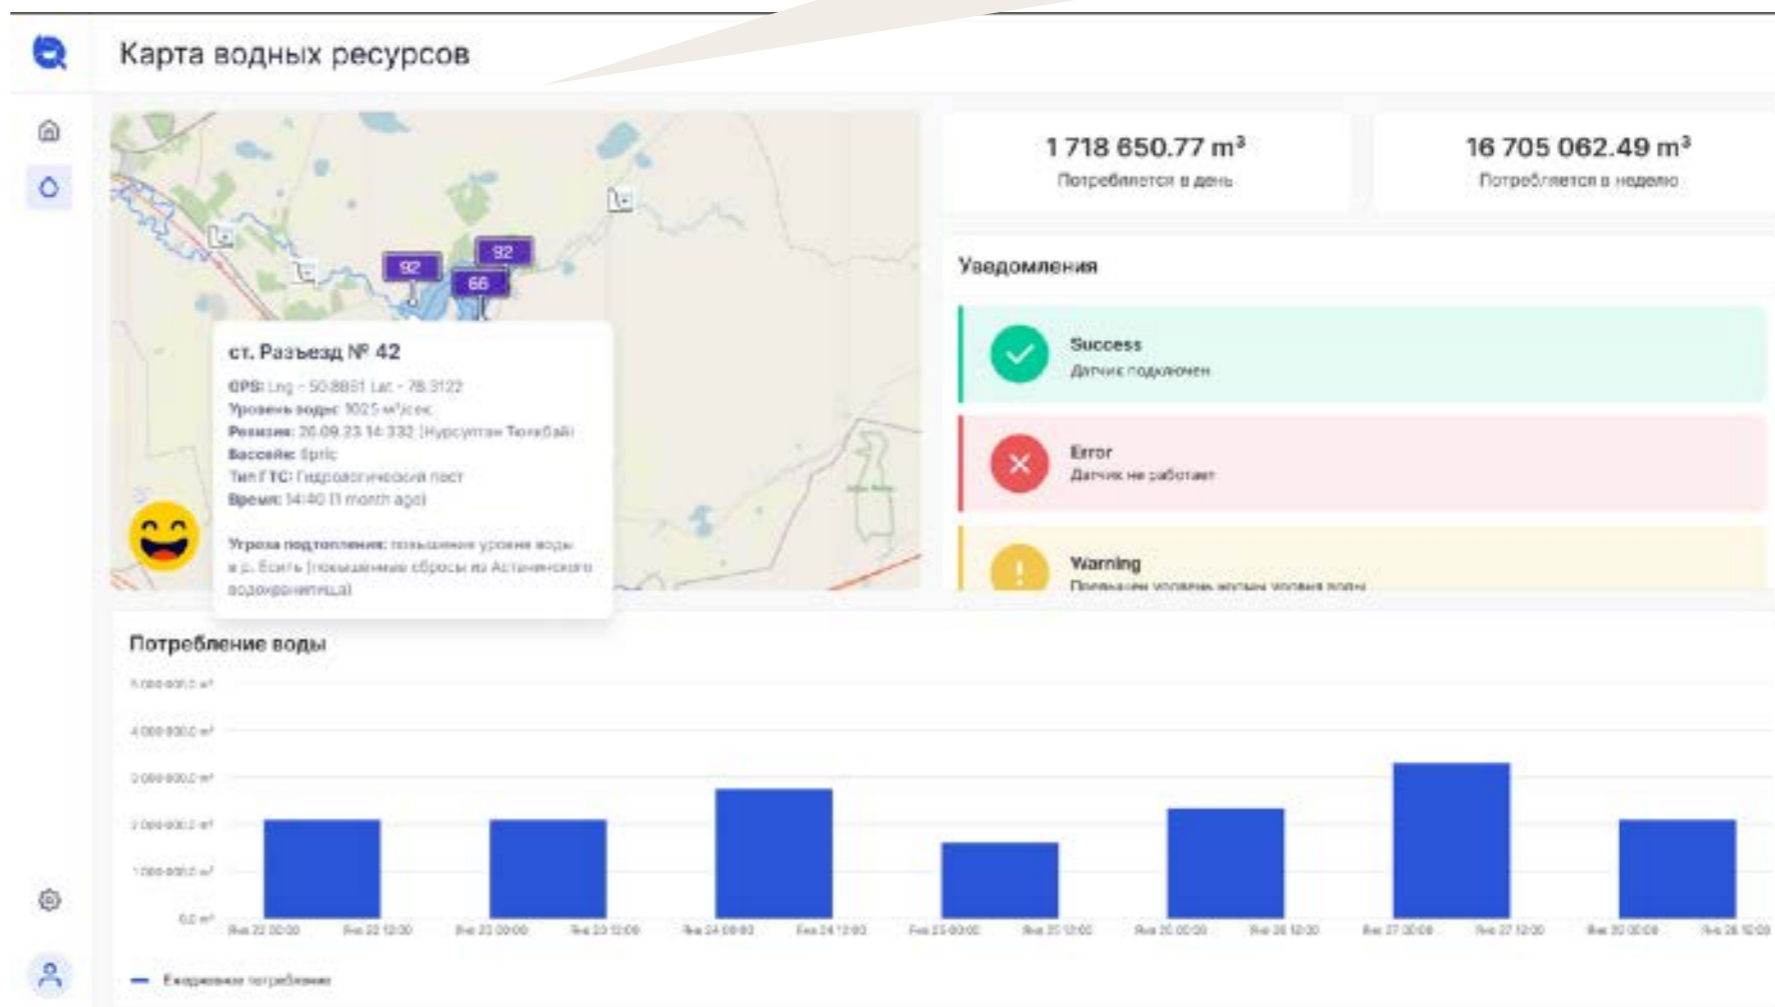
Карта водных ресурсов

92
92
66

ст. Разъезд № 42
GPS: Lng - 50.8881 Lat - 78.3122
Уровень воды: 1025 м³/сек
Ревизия: 20.09.23 14:332 (Нурсултан Тюлебай)
Бассейн: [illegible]
Тип ГТС: Гидрологический пост
Время: 14:40 (1 month ago)

Угроза подтопления: повышение уровня воды в р. Есиль (повышенные сбросы из Астанинского водохранилища)

1 718 650.77 m³
Потребляется в день

16 705 062.49 m³
Потребляется в неделю

Уведомления

Success
Датчик подключен

Error
Датчик не работает

Warning
Превышен уровень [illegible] уровня воды

Потребление воды

5 000 000.0 м³
4 000 000.0 м³
3 000 000.0 м³
2 000 000.0 м³
1 000 000.0 м³
0.0 м³

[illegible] 22 00:00 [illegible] 22 12:00 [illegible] 23 00:00 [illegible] 23 12:00 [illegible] 24 00:00 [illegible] 24 12:00 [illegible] 25 00:00 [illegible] 25 12:00 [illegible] 26 00:00 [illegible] 26 12:00 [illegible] 27 00:00 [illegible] 27 12:00 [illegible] 28 00:00 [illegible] 28 12:00

Ежедневное потребление